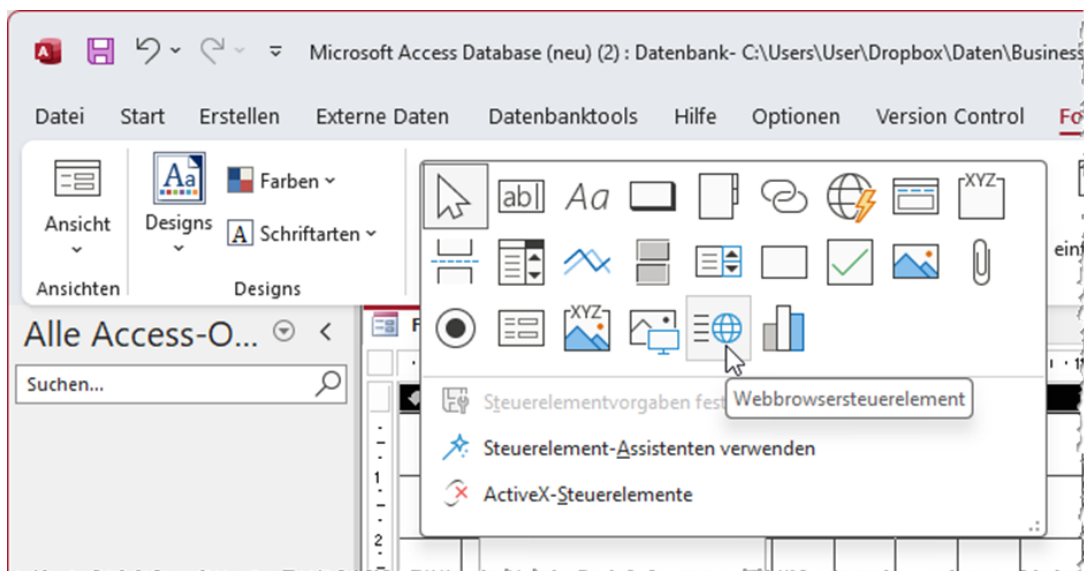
Microsoft Access Database (neu) (2) : Datenbank- C:\Users\User\Dropbox\Daten\Business

Datei Start Erstellen Externe Daten Datenbanktools Hilfe Optionen Version Control Fo

Ansicht

Ansichten

Designs

Farben

Schriftarten

Designs

ab|

Aa

XYZ

XYZ

einf

Alle Access-O...

Suchen...

Steuerelementvorgaben fest

Webbrowsersteuerelement

Steuerelement-Assistenten verwenden

ActiveX-Steuerelemente

1

2